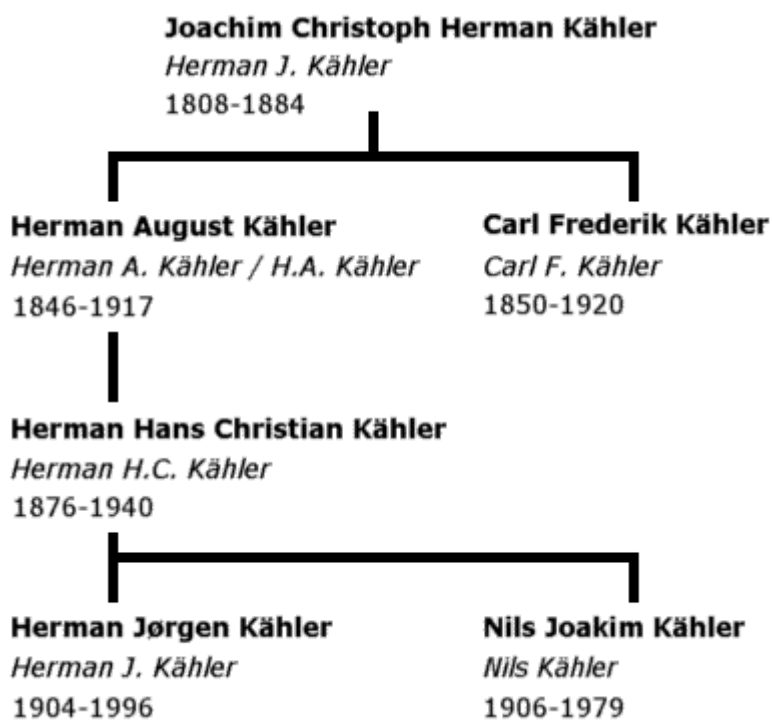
Joachim Christoph Herman Kähler
*Herman J. Kähler*
1808-1884

Herman August Kähler
*Herman A. Kähler / H.A. Kähler*
1846-1917

Carl Frederik Kähler
*Carl F. Kähler*
1850-1920

Herman Hans Christian Kähler
*Herman H.C. Kähler*
1876-1940

Herman Jørgen Kähler
*Herman J. Kähler*
1904-1996

Nils Joakim Kähler
*Nils Kähler*
1906-1979